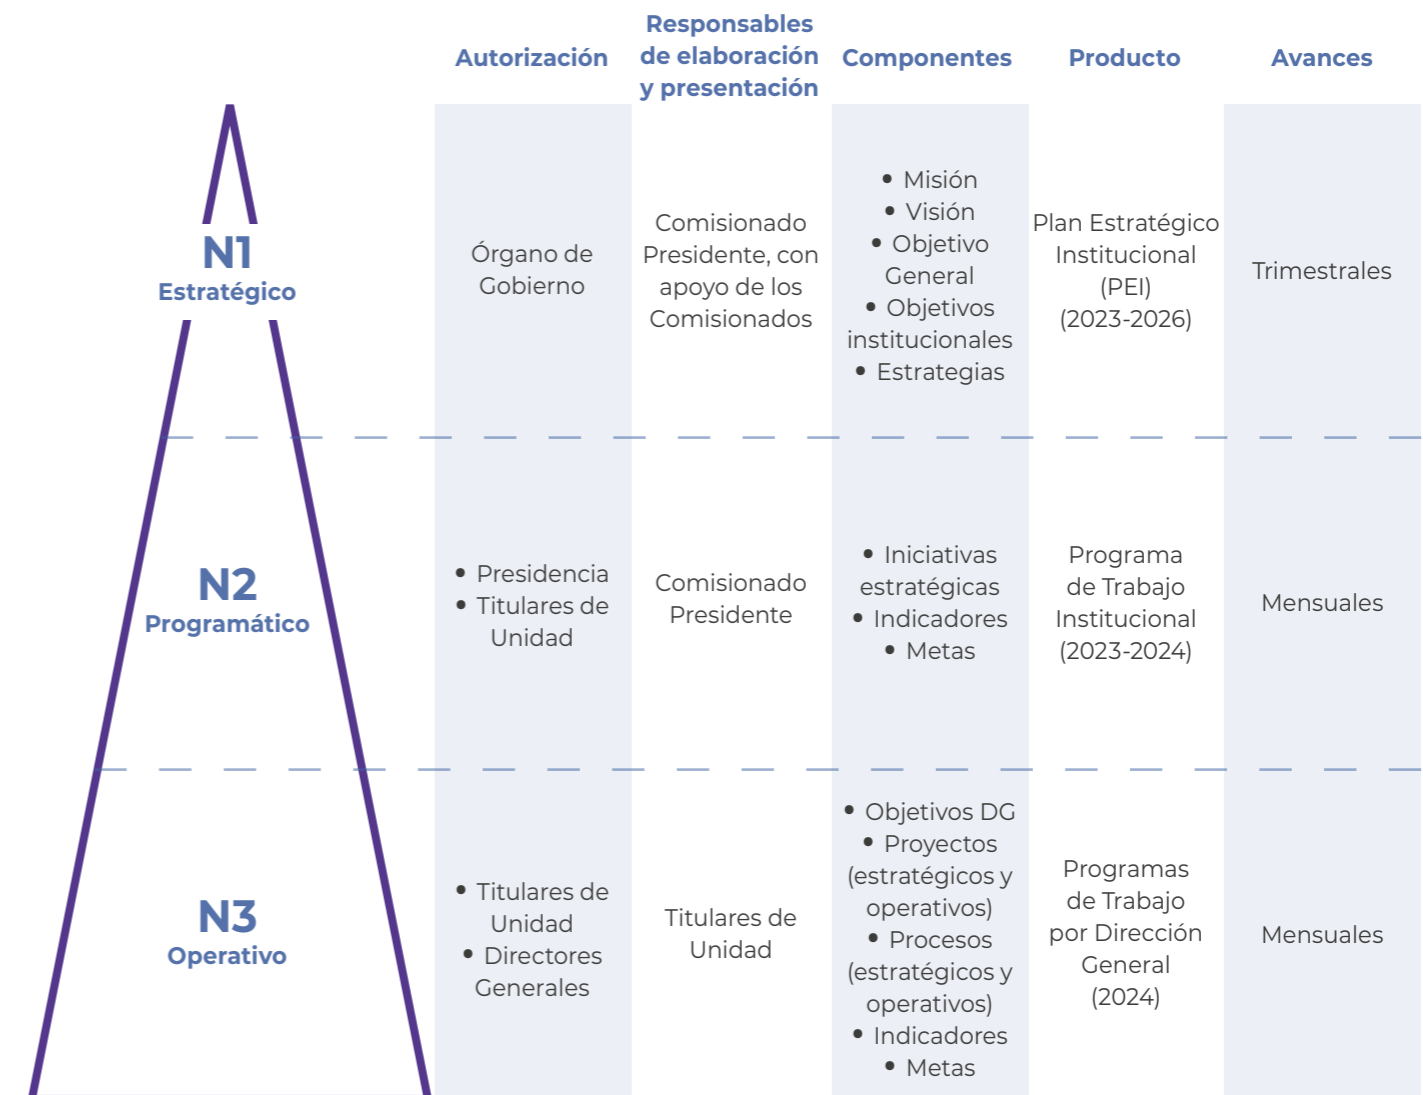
| | Autorización | Responsables de elaboración y presentación | Componentes | Producto | Avances |
|---|---|---|---|---|---|
| N1 Estratégico | Órgano de Gobierno | Comisionado Presidente, con apoyo de los Comisionados | • Misión • Visión • Objetivo General • Objetivos institucionales • Estrategias | Plan Estratégico Institucional (PEI) (2023-2026) | Trimestrales |
| N2 Programático | • Presidencia • Titulares de Unidad | Comisionado Presidente | • Iniciativas estratégicas • Indicadores • Metas | Programa de Trabajo Institucional (2023-2024) | Mensuales |
| N3 Operativo | • Titulares de Unidad • Directores Generales | Titulares de Unidad | • Objetivos DG • Proyectos (estratégicos y operativos) • Procesos (estratégicos y operativos) • Indicadores • Metas | Programas de Trabajo por Dirección General (2024) | Mensuales |